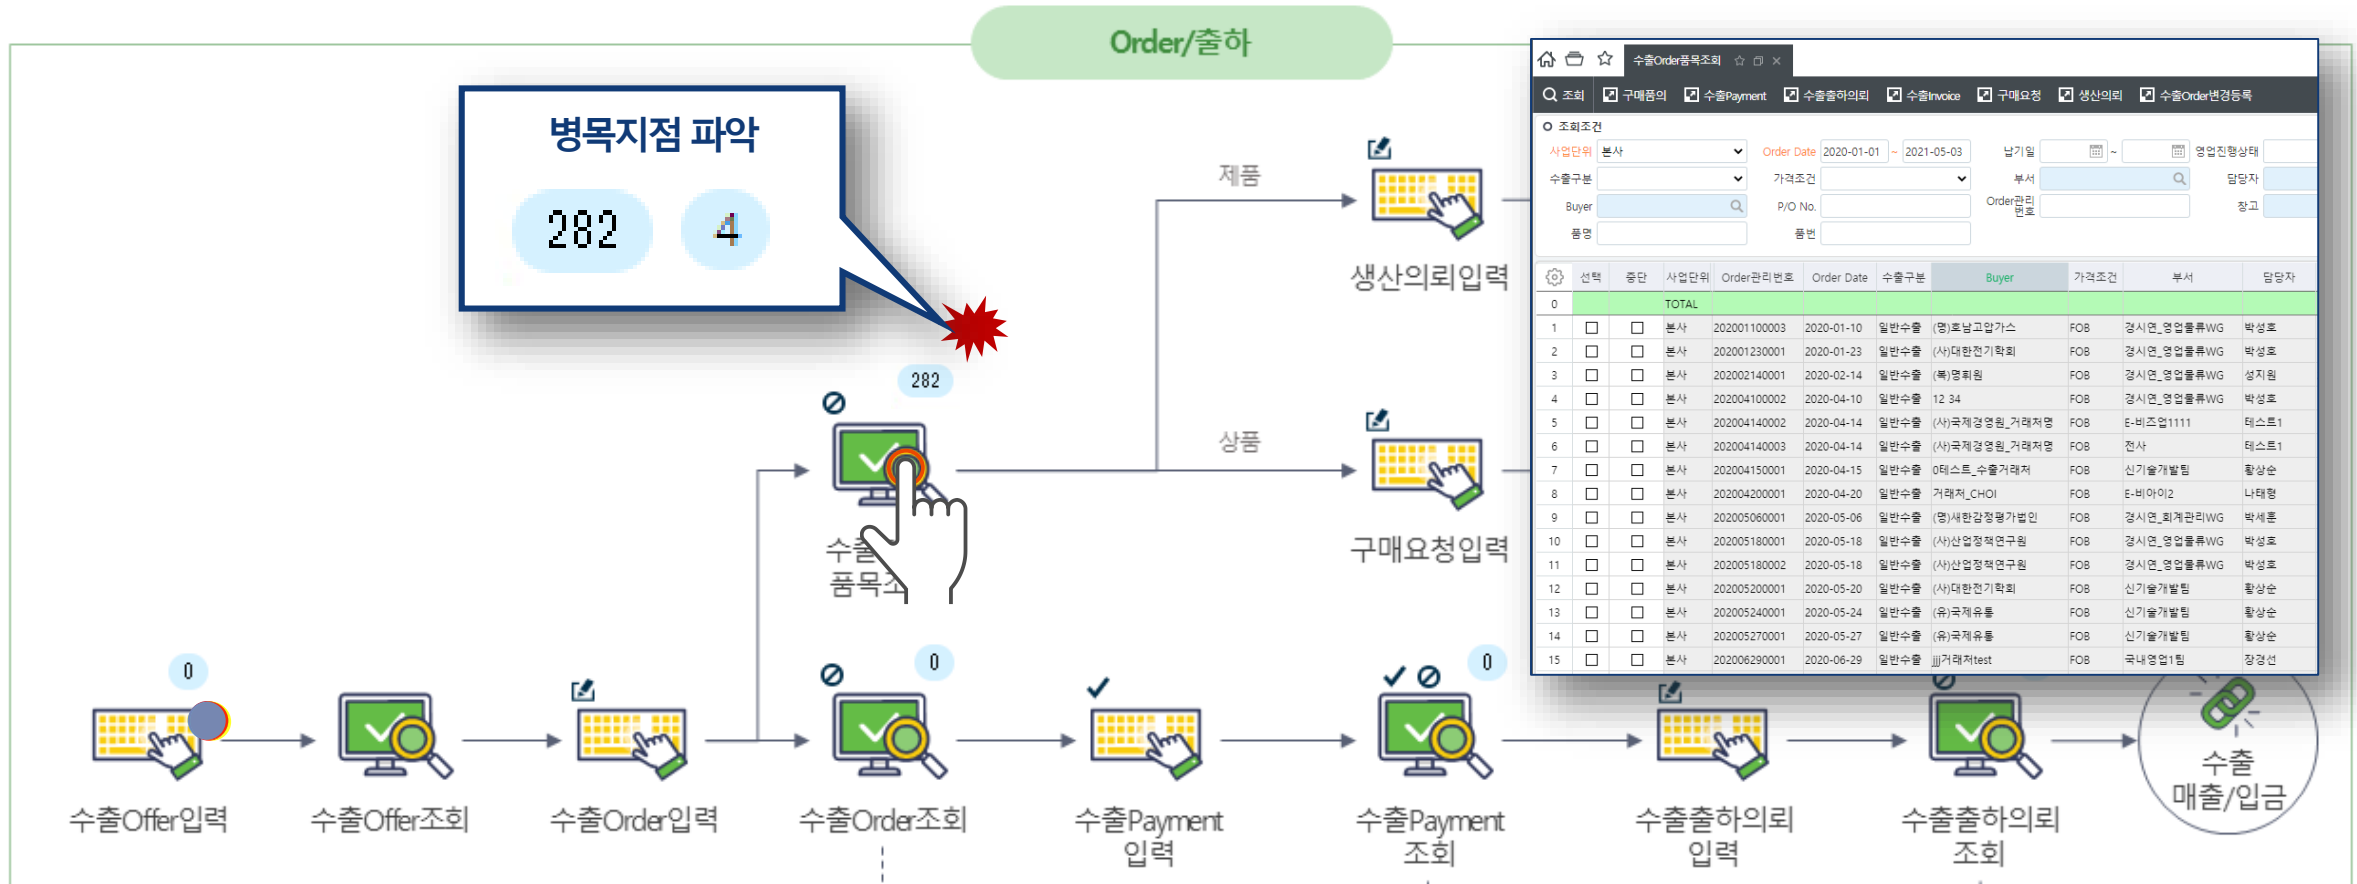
Order/출하

병목지점 파악

282

4

282

수출 품목조

제품

상품

생산의뢰입력

구매요청입력

0

수출Offer입력

수출Offer조회

수출Order입력

0

수출Order조회

수출Payment 입력

0

수출Payment 조회

수출출하의뢰 입력

수출출하의뢰 조회

수출 매출/입금

수출Order품목조회

조회 | 구매품의 | 수출Payment | 수출출하의뢰 | 수출Invoice | 구매요청 | 생산의뢰 | 수출Order변경등록

조회조건

사업단위 본사 | Order Date 2020-01-01 ~ 2021-05-03 | 납기일 ~ | 영업진행상태
수출구분 | 가격조건 | 부서 | 담당자
Buyer | P/O No. | Order관리번호 | 창고
품명 | 품번

| | 선택 | 중단 | 사업단위 | Order관리번호 | Order Date | 수출구분 | Buyer | 가격조건 | 부서 | 담당자 |
|---|---|---|---|---|---|---|---|---|---|---|
| 0 | | | TOTAL | | | | | | | |
| 1 | ☐ | ☐ | 본사 | 202001100003 | 2020-01-10 | 일반수출 | (명)호남고압가스 | FOB | 경시연_영업물류WG | 박성호 |
| 2 | ☐ | ☐ | 본사 | 202001230001 | 2020-01-23 | 일반수출 | (사)대한전기학회 | FOB | 경시연_영업물류WG | 박성호 |
| 3 | ☐ | ☐ | 본사 | 202002140001 | 2020-02-14 | 일반수출 | (록)명휘원 | FOB | 경시연_영업물류WG | 성지원 |
| 4 | ☐ | ☐ | 본사 | 202004100002 | 2020-04-10 | 일반수출 | 12 34 | FOB | 경시연_영업물류WG | 박성호 |
| 5 | ☐ | ☐ | 본사 | 202004140002 | 2020-04-14 | 일반수출 | (사)국제경영원_거래처명 | FOB | E-비즈업1111 | 테스트1 |
| 6 | ☐ | ☐ | 본사 | 202004140003 | 2020-04-14 | 일반수출 | (사)국제경영원_거래처명 | FOB | 전사 | 테스트1 |
| 7 | ☐ | ☐ | 본사 | 202004150001 | 2020-04-15 | 일반수출 | 0테스트_수출거래처 | FOB | 신기술개발팀 | 황상순 |
| 8 | ☐ | ☐ | 본사 | 202004200001 | 2020-04-20 | 일반수출 | 거래처_CHOI | FOB | E-비아이2 | 나태형 |
| 9 | ☐ | ☐ | 본사 | 202005060001 | 2020-05-06 | 일반수출 | (명)새한감정평가법인 | FOB | 경시연_회계관리WG | 박세훈 |
| 10 | ☐ | ☐ | 본사 | 202005180001 | 2020-05-18 | 일반수출 | (사)산업정책연구원 | FOB | 경시연_영업물류WG | 박성호 |
| 11 | ☐ | ☐ | 본사 | 202005180002 | 2020-05-18 | 일반수출 | (사)산업정책연구원 | FOB | 경시연_영업물류WG | 박성호 |
| 12 | ☐ | ☐ | 본사 | 202005200001 | 2020-05-20 | 일반수출 | (사)대한전기학회 | FOB | 신기술개발팀 | 황상순 |
| 13 | ☐ | ☐ | 본사 | 202005240001 | 2020-05-24 | 일반수출 | (유)국제유통 | FOB | 신기술개발팀 | 황상순 |
| 14 | ☐ | ☐ | 본사 | 202005270001 | 2020-05-27 | 일반수출 | (유)국제유통 | FOB | 신기술개발팀 | 황상순 |
| 15 | ☐ | ☐ | 본사 | 202006290001 | 2020-06-29 | 일반수출 | jjj거래처test | FOB | 국내영업1팀 | 장경선 |